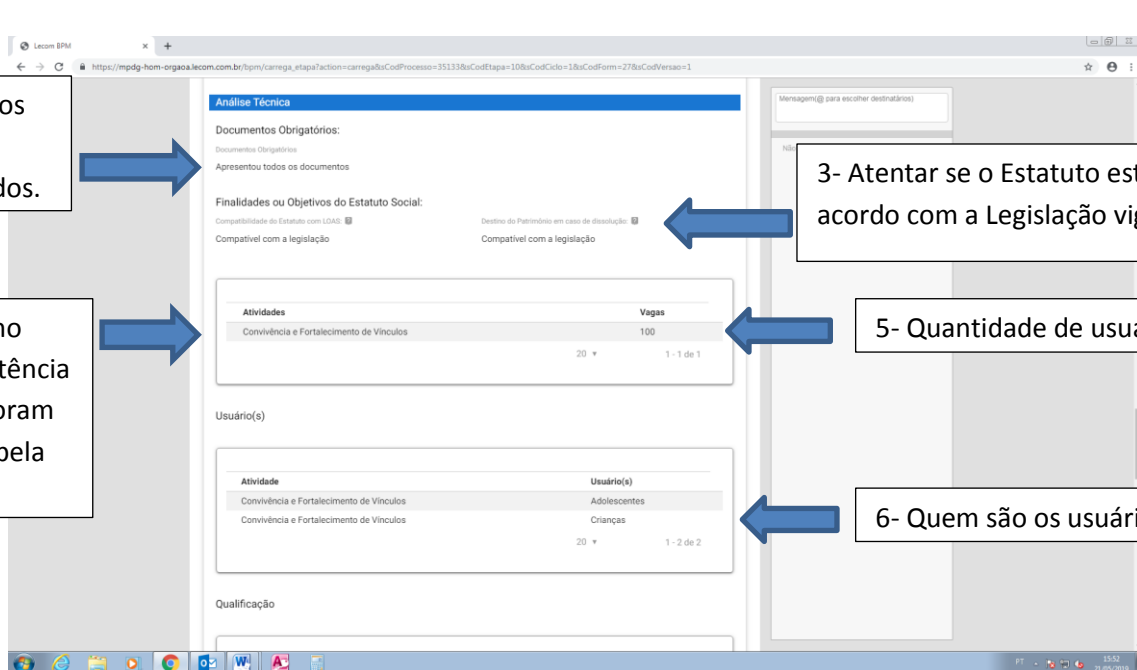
Lecom BPM × +

https://mpdg-hom-orgaoa.lecom.com.br/bpm/carrega_etapa?action=carrega&sCodProcesso=35133&sCodEtapa=10&sCodCiclo=1&sCodForm=27&sCodVersao=1

os

dos.

Análise Técnica

Documentos Obrigatórios:

Documentos Obrigatórios

Apresentou todos os documentos

Finalidades ou Objetivos do Estatuto Social:

Compatibilidade do Estatuto com LOAS:

Compatível com a legislação

Destino do Patrimônio em caso de dissolução:

Compatível com a legislação

Mensagem(@ para escolher destinatários)

Não

3- Atentar se o Estatuto est acordo com a Legislação vig

no
tência
oram
pela

| Atividades | Vagas |
|---|---|
| Convivência e Fortalecimento de Vínculos | 100 |

20 ▾ 1 - 1 de 1

5- Quantidade de usua

Usuário(s)

| Atividade | Usuário(s) |
|---|---|
| Convivência e Fortalecimento de Vínculos | Adolescentes |
| Convivência e Fortalecimento de Vínculos | Crianças |

20 ▾ 1 - 2 de 2

6- Quem são os usuári

Qualificação

PT 15:52 21/05/2019